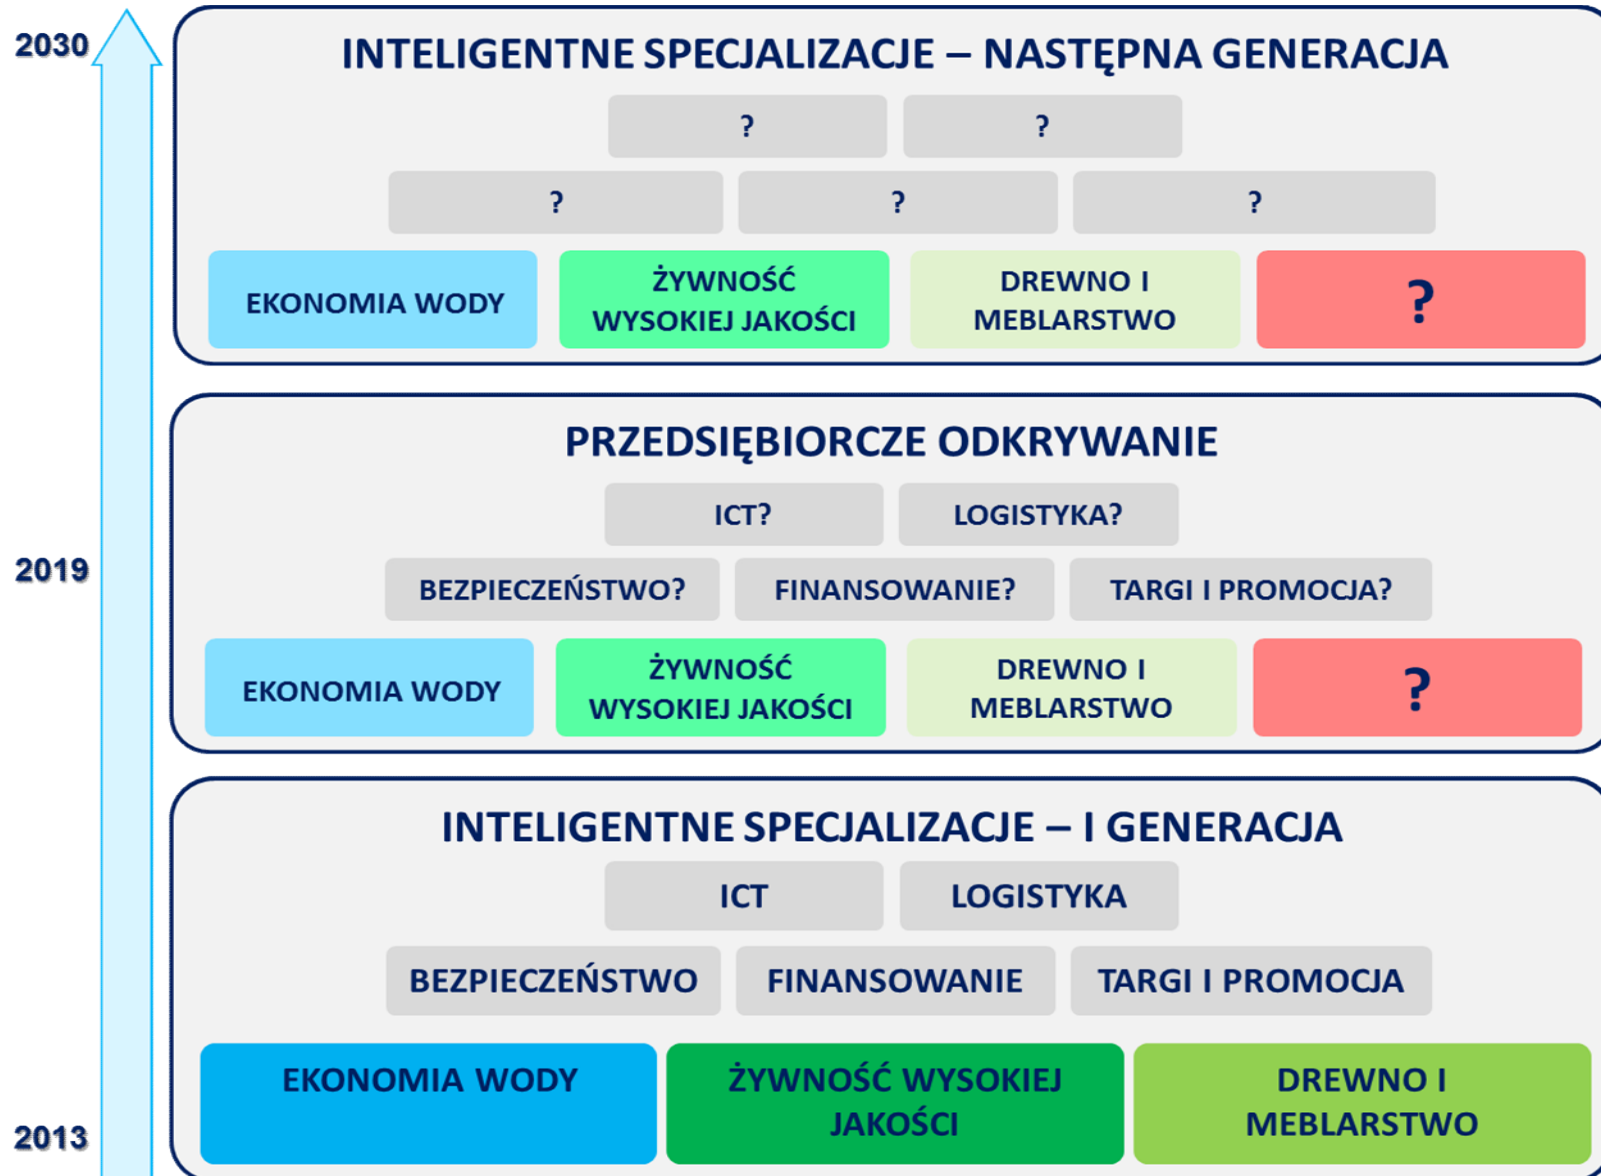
2030

INTELIGENTNE SPECJALIZACJE – NASTĘPNA GENERACJA

? ?

? ? ?

EKONOMIA WODY | ŻYWNOŚĆ WYSOKIEJ JAKOŚCI | DREWNO I MEBLARSTWO | ?

2019

PRZEDSIĘBIORCZE ODKRYWANIE

ICT? LOGISTYKA?

BEZPIECZEŃSTWO? FINANSOWANIE? TARGI I PROMOCJA?

EKONOMIA WODY | ŻYWNOŚĆ WYSOKIEJ JAKOŚCI | DREWNO I MEBLARSTWO | ?

INTELIGENTNE SPECJALIZACJE – I GENERACJA

ICT LOGISTYKA

BEZPIECZEŃSTWO FINANSOWANIE TARGI I PROMOCJA

EKONOMIA WODY | ŻYWNOŚĆ WYSOKIEJ JAKOŚCI | DREWNO I MEBLARSTWO

2013